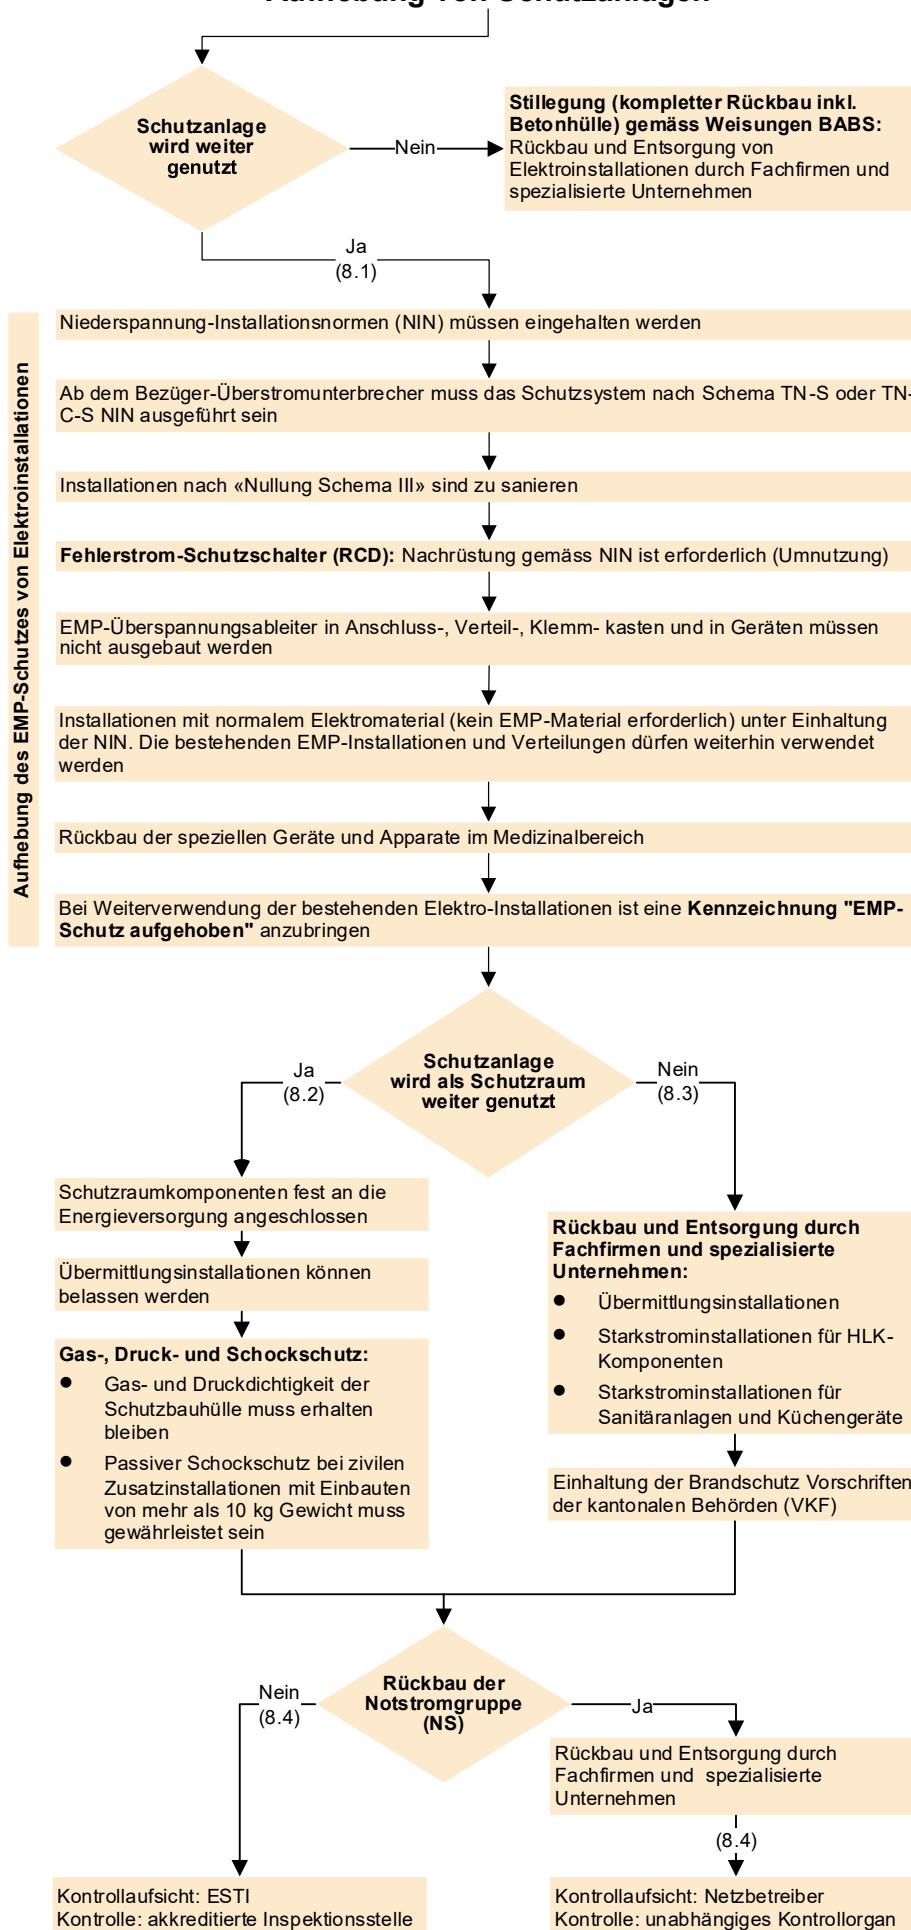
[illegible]

Schutzanlage wird weiter genutzt

Nein

**Stillegung (kompletter Rückbau inkl. Betonhülle) gemäss Weisungen BABS:** Rückbau und Entsorgung von Elektroinstallationen durch Fachfirmen und spezialisierte Unternehmen

Ja (8.1)

Aufhebung des EMP-Schutzes von Elektroinstallationen

Niederspannung-Installationsnormen (NIN) müssen eingehalten werden

Ab dem Bezüger-Überstromunterbrecher muss das Schutzsystem nach Schema TN-S oder TN-C-S NIN ausgeführt sein

Installationen nach «Nullung Schema III» sind zu sanieren

**Fehlerstrom-Schutzschalter (RCD):** Nachrüstung gemäss NIN ist erforderlich (Umnutzung)

EMP-Überspannungsableiter in Anschluss-, Verteil-, Klemm- kasten und in Geräten müssen nicht ausgebaut werden

Installationen mit normalem Elektromaterial (kein EMP-Material erforderlich) unter Einhaltung der NIN. Die bestehenden EMP-Installationen und Verteilungen dürfen weiterhin verwendet werden

Rückbau der speziellen Geräte und Apparate im Medizinalbereich

Bei Weiterverwendung der bestehenden Elektro-Installationen ist eine **Kennzeichnung "EMP-Schutz aufgehoben"** anzubringen

Schutzanlage wird als Schutzraum weiter genutzt

Ja (8.2)

Nein (8.3)

Schutzraumkomponenten fest an die Energieversorgung angeschlossen

Übermittlungsinstallationen können belassen werden

**Gas-, Druck- und Schockschutz:**
- Gas- und Druckdichtigkeit der Schutzbauhülle muss erhalten bleiben
- Passiver Schockschutz bei zivilen Zusatzinstallationen mit Einbauten von mehr als 10 kg Gewicht muss gewährleistet sein

**Rückbau und Entsorgung durch Fachfirmen und spezialisierte Unternehmen:**
- Übermittlungsinstallationen
- Starkstrominstallationen für HLK-Komponenten
- Starkstrominstallationen für Sanitäranlagen und Küchengeräte

Einhaltung der Brandschutz Vorschriften der kantonalen Behörden (VKF)

Rückbau der Notstromgruppe (NS)

Nein (8.4)

Ja

Rückbau und Entsorgung durch Fachfirmen und spezialisierte Unternehmen

(8.4)

Kontrollaufsicht: ESTI
Kontrolle: akkreditierte Inspektionsstelle

Kontrollaufsicht: Netzbetreiber
Kontrolle: unabhängiges Kontrollorgan